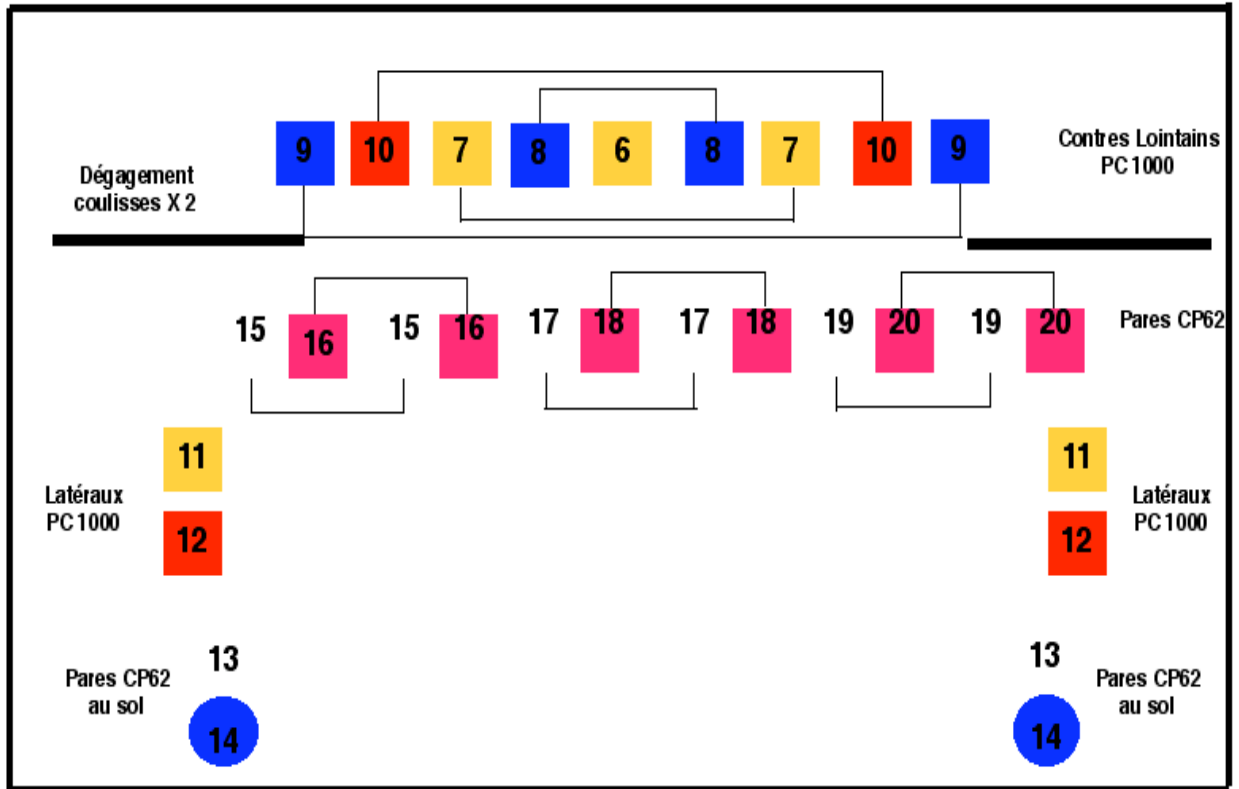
9 10 7 8 6 8 7 10 9

Dégagement coulisses X 2

Contres Lointains PC1000

15 16 15 16 17 18 17 18 19 20 19 20

Pares CP62

11

Latéraux PC1000

12

11

Latéraux PC1000

12

13

Pares CP62 au sol

14

13

Pares CP62 au sol

14